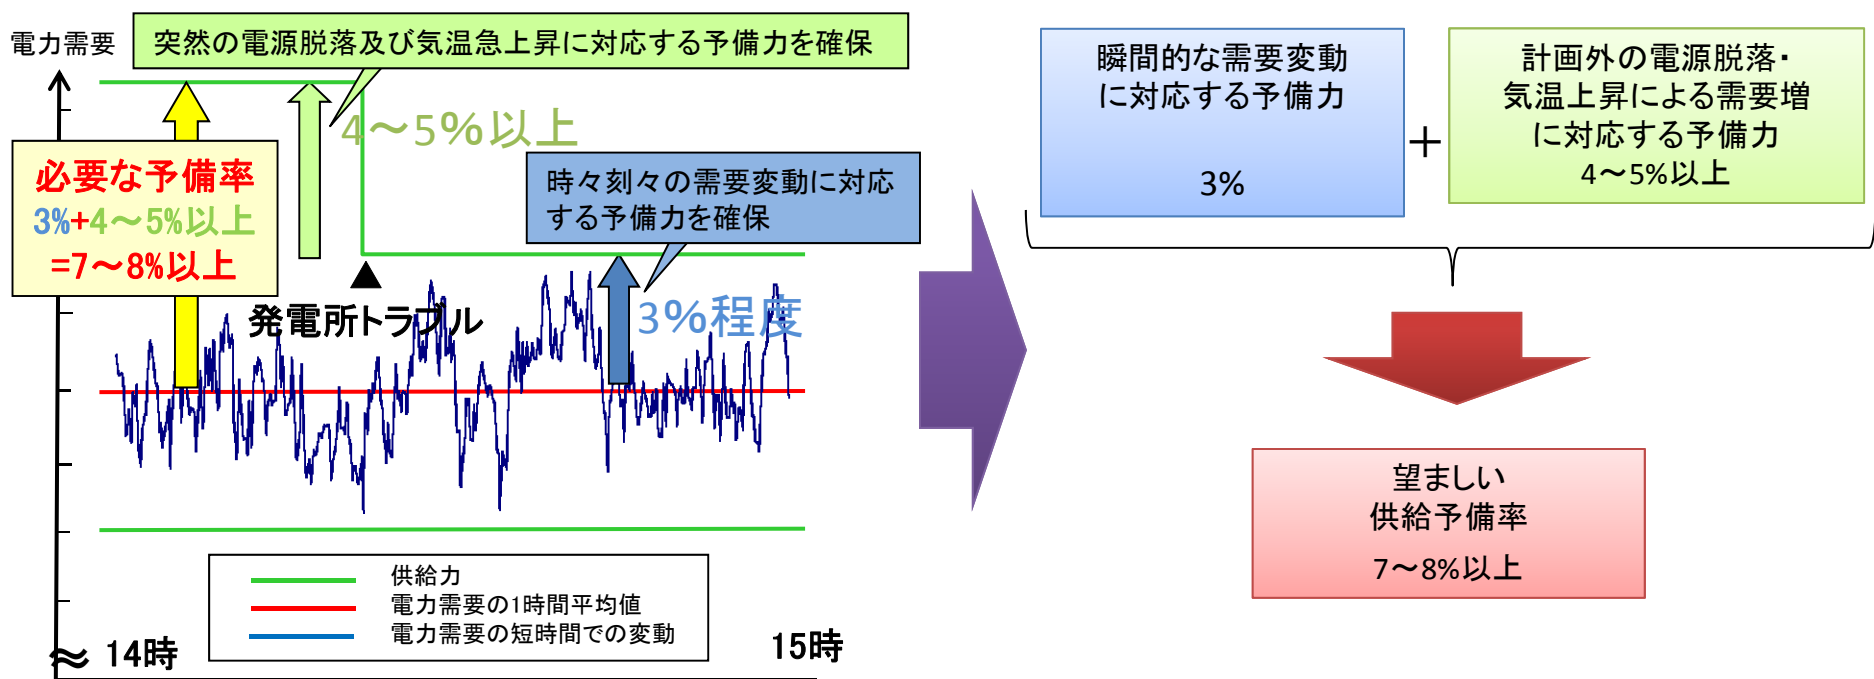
電力需要

突然の電源脱落及び気温急上昇に対応する予備力を確保

4～5%以上

必要な予備率
3%+4～5%以上
=7～8%以上

時々刻々の需要変動に対応する予備力を確保

発電所トラブル

3%程度

供給力
電力需要の1時間平均値
電力需要の短時間での変動

≈ 14時

15時

瞬間的な需要変動に対応する予備力

3%

+

計画外の電源脱落・気温上昇による需要増に対応する予備力
4～5%以上

望ましい
供給予備率
7～8%以上